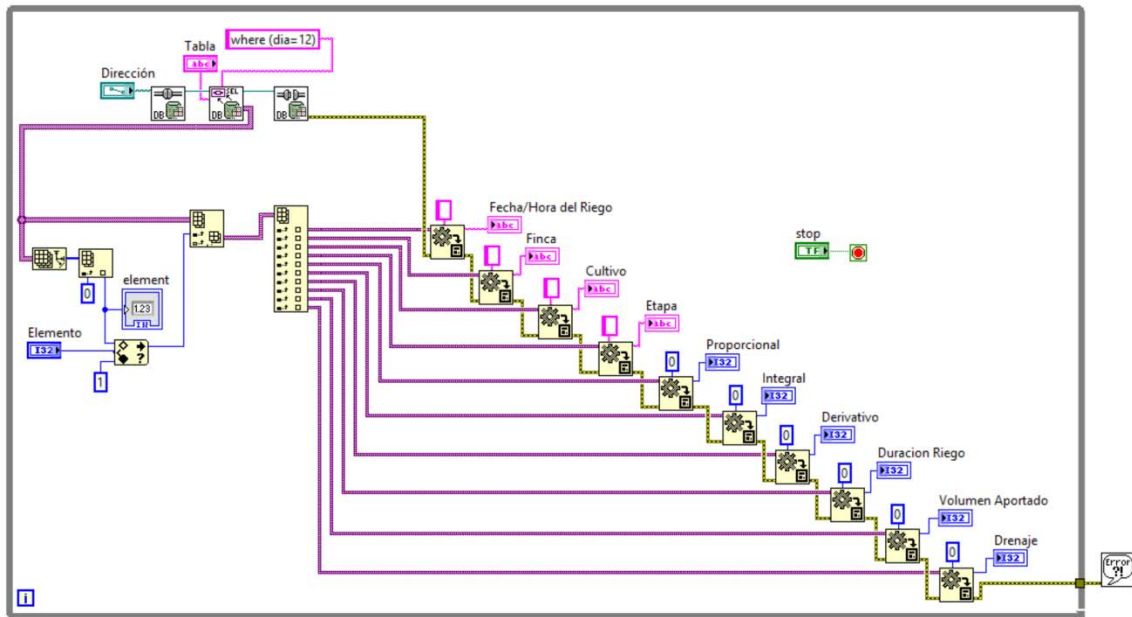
where (dia=12)

Tabla

abc

Dirección

DB DB DB

SEL

Fecha/Hora del Riego

abc

Finca

abc

Cultivo

abc

Etapa

abc

stop

TF

element

1.23

Elemento

I32

0

1

Proporcional

0

I32

Integral

0

I32

Derivativo

0

I32

Duracion Riego

0

I32

Volumen Aportado

0

I32

Drenaje

0

I32

i